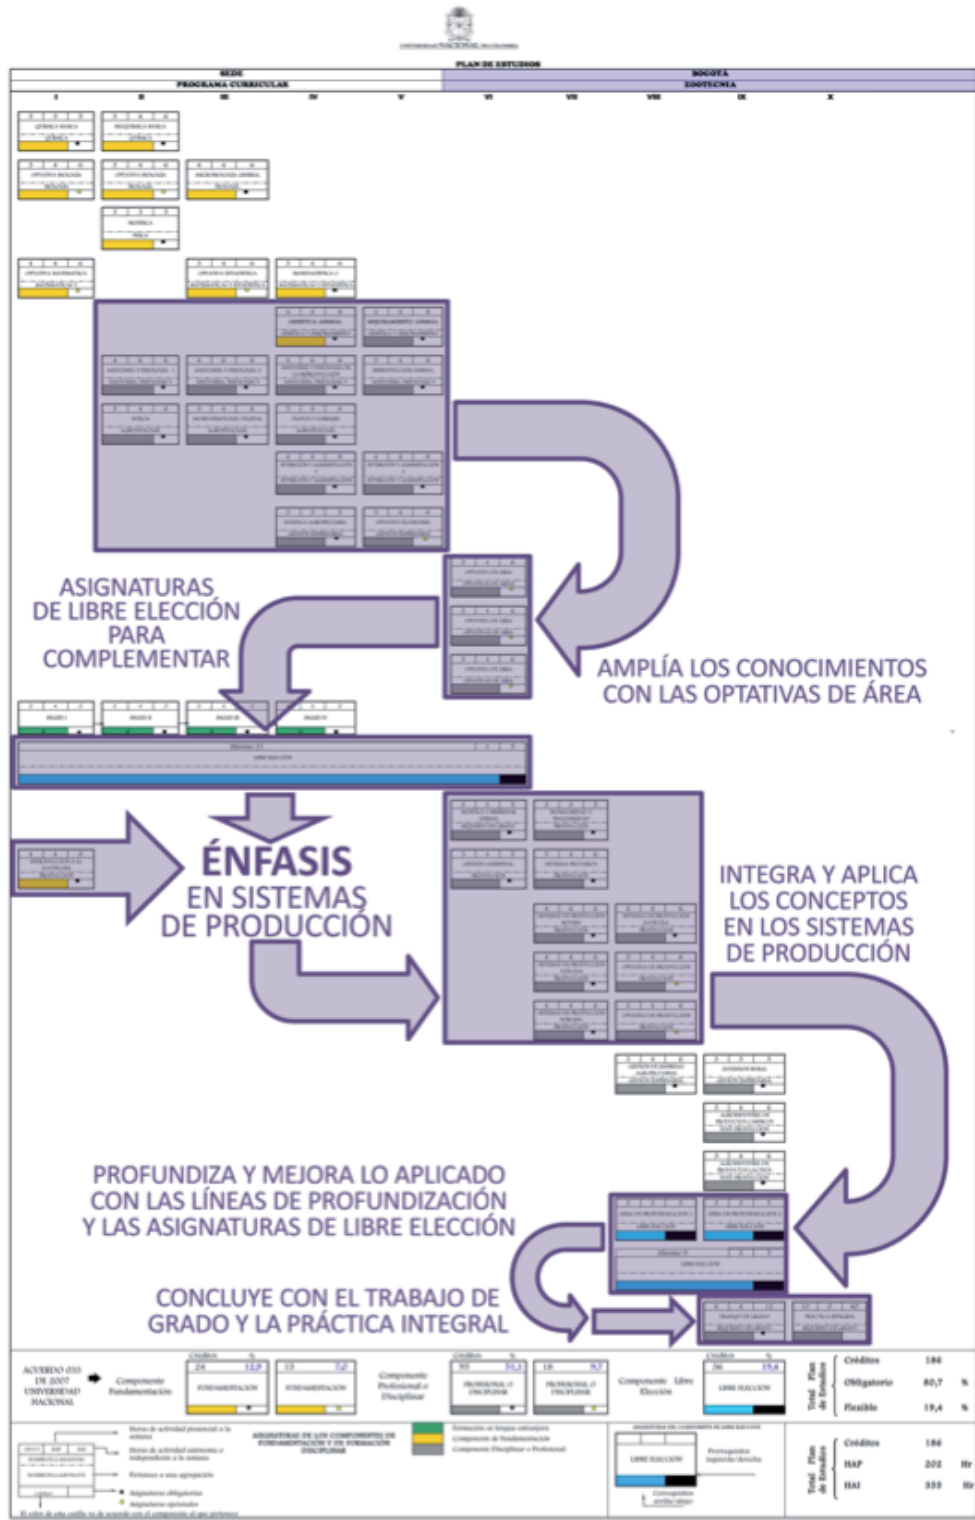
PLAN DE ESTUDIOS

| SEDE | BOGOTA |
|---|---|
| PROGRAMA CURRICULAR | ZOOTECNIA |

I II III IV V VI VII VIII IX X

ASIGNATURAS DE LIBRE ELECCIÓN PARA COMPLEMENTAR

AMPLÍA LOS CONOCIMIENTOS CON LAS OPTATIVAS DE ÁREA

ÉNFASIS EN SISTEMAS DE PRODUCCIÓN

INTEGRA Y APLICA LOS CONCEPTOS EN LOS SISTEMAS DE PRODUCCIÓN

PROFUNDIZA Y MEJORA LO APLICADO CON LAS LÍNEAS DE PROFUNDIZACIÓN Y LAS ASIGNATURAS DE LIBRE ELECCIÓN

CONCLUYE CON EL TRABAJO DE GRADO Y LA PRÁCTICA INTEGRAL

ACUERDO 033 DE 2007 UNIVERSIDAD NACIONAL

Componente Fundamentación
Componente Profesional o Disciplinar
Componente Libre Elección

| Total Plan de Estudios | | |
|---|---|---|
| Créditos | 186 | |
| Obligatorio | 80,7 | % |
| Flexible | 19,4 | % |

| Total Plan de Estudios | | |
|---|---|---|
| Créditos | 186 | |
| HAP | 202 | Hr |
| HAI | 355 | Hr |